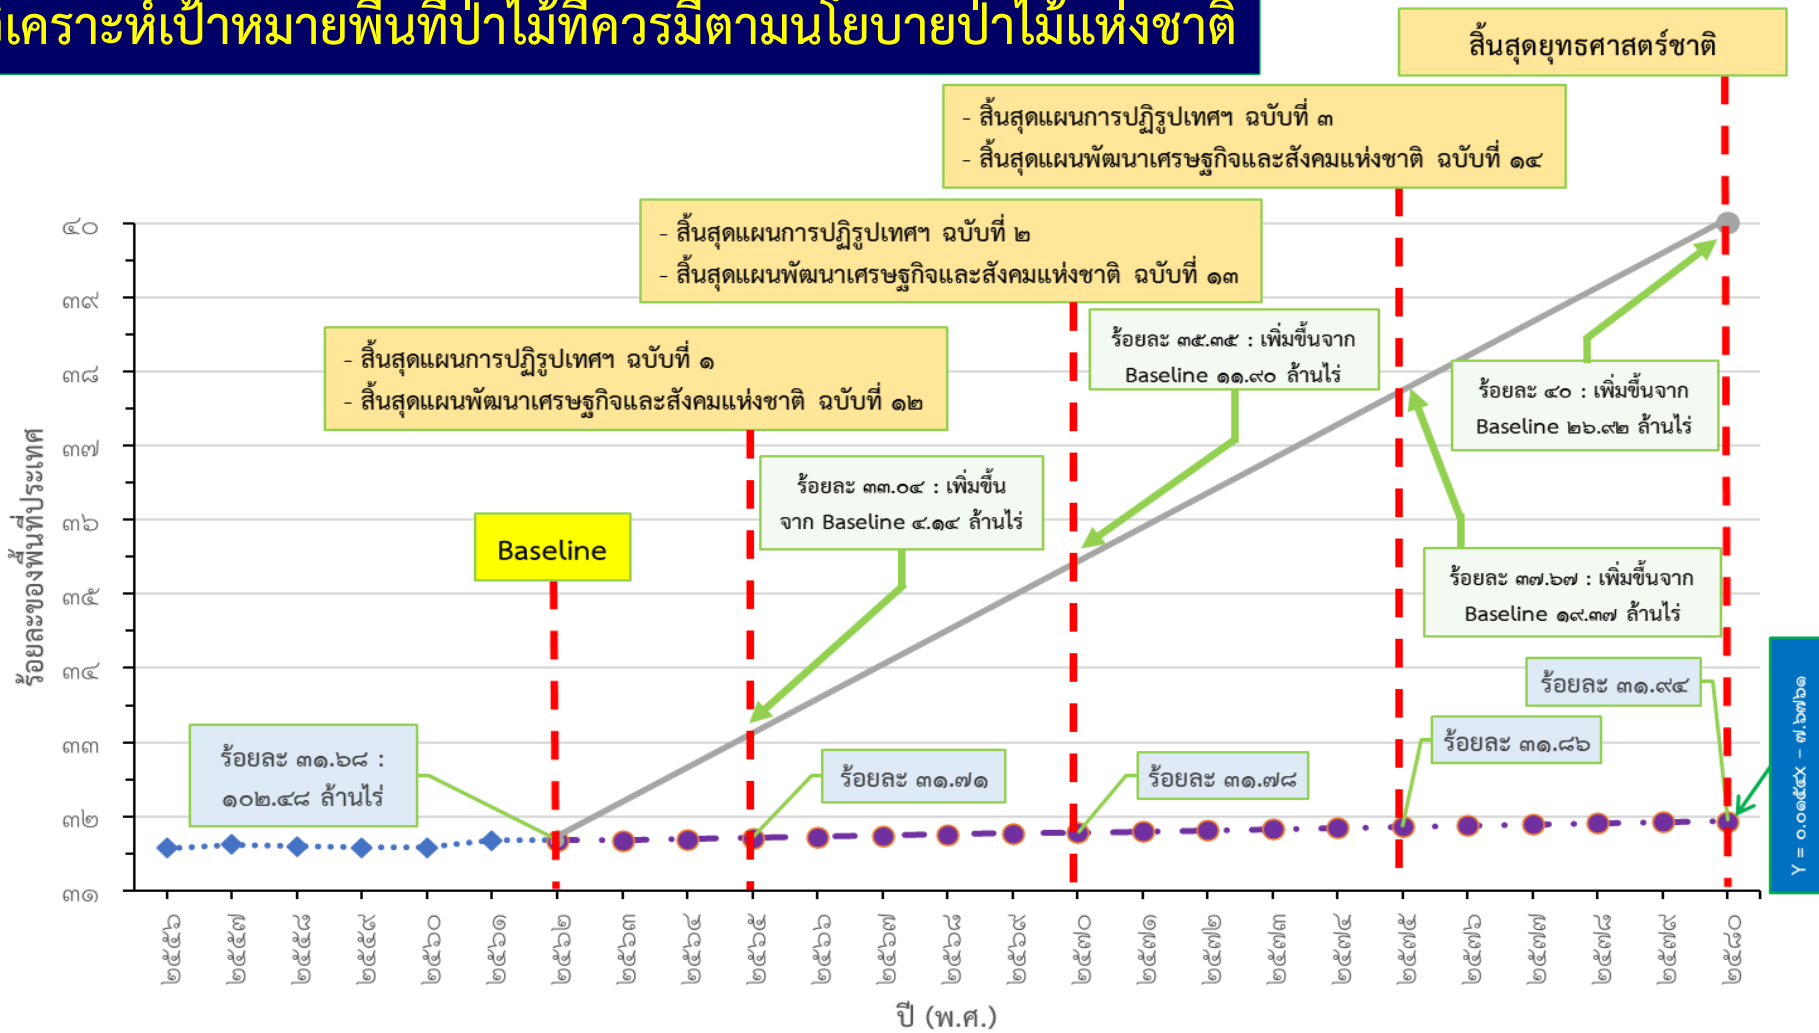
วิเคราะห์เป้าหมายพื้นที่ป่าไม้ที่ควรมีตามนโยบายป่าไม้แห่งชาติ

สิ้นสุดยุทธศาสตร์ชาติ

- สิ้นสุดแผนการปฏิรูปเทศฯ ฉบับที่ ๓
- สิ้นสุดแผนพัฒนาเศรษฐกิจและสังคมแห่งชาติ ฉบับที่ ๑๔

- สิ้นสุดแผนการปฏิรูปเทศฯ ฉบับที่ ๒
- สิ้นสุดแผนพัฒนาเศรษฐกิจและสังคมแห่งชาติ ฉบับที่ ๑๓

- สิ้นสุดแผนการปฏิรูปเทศฯ ฉบับที่ ๑
- สิ้นสุดแผนพัฒนาเศรษฐกิจและสังคมแห่งชาติ ฉบับที่ ๑๒

ร้อยละ ๓๕.๓๕ : เพิ่มขึ้นจาก Baseline ๑๑.๙๐ ล้านไร่

ร้อยละ ๔๐ : เพิ่มขึ้นจาก Baseline ๒๖.๙๒ ล้านไร่

ร้อยละ ๓๓.๐๔ : เพิ่มขึ้น จาก Baseline ๔.๑๔ ล้านไร่

Baseline

ร้อยละ ๓๗.๖๗ : เพิ่มขึ้นจาก Baseline ๑๙.๓๗ ล้านไร่

ร้อยละ ๓๑.๙๔

ร้อยละ ๓๑.๘๖

ร้อยละ ๓๑.๖๘ : ๑๐๒.๔๘ ล้านไร่

ร้อยละ ๓๑.๗๑

ร้อยละ ๓๑.๗๘

Y = ๐.๐๑๕๔X – ๗.๖๗๖๑

๔๐
๓๙
๓๘
๓๗
๓๖
๓๕
๓๔
๓๓
๓๒
๓๑

ร้อยละของพื้นที่ประเทศ

๒๕๕๖ ๒๕๕๗ ๒๕๕๘ ๒๕๕๙ ๒๕๖๐ ๒๕๖๑ ๒๕๖๒ ๒๕๖๓ ๒๕๖๔ ๒๕๖๕ ๒๕๖๖ ๒๕๖๗ ๒๕๖๘ ๒๕๖๙ ๒๕๗๐ ๒๕๗๑ ๒๕๗๒ ๒๕๗๓ ๒๕๗๔ ๒๕๗๕ ๒๕๗๖ ๒๕๗๗ ๒๕๗๘ ๒๕๗๙ ๒๕๘๐

ปี (พ.ศ.)